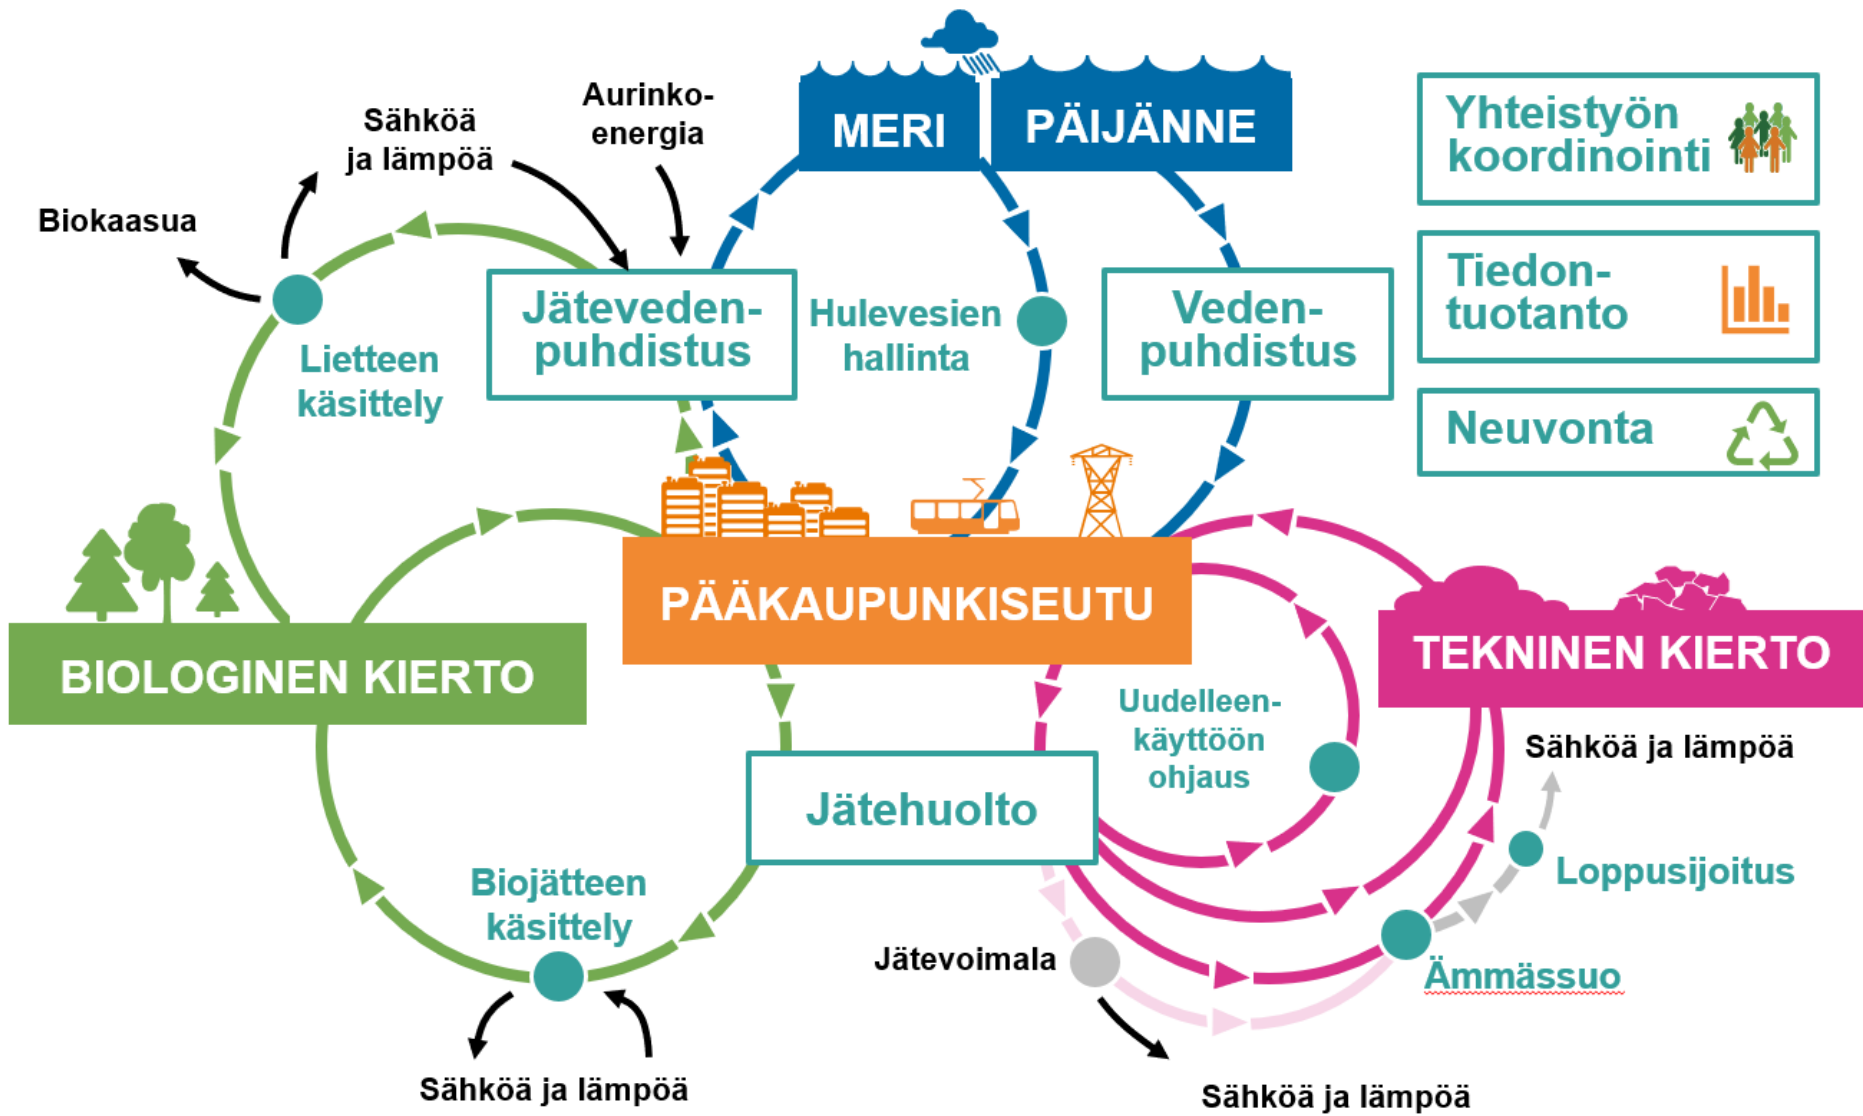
Sähköä ja lämpöä

Aurinkoenergia

MERI

PÄIJÄNNE

Yhteistyön koordinointi

Tiedontuotanto

Neuvonta

Biokaasua

Jätevedenpuhdistus

Hulevesien hallinta

Vedenpuhdistus

Lietteen käsittely

PÄÄKAUPUNKISEUTU

BIOLOGINEN KIERTO

TEKNINEN KIERTO

Uudelleenkäyttöön ohjaus

Sähköä ja lämpöä

Jätehuolto

Loppusijoitus

Biojätteen käsittely

Jätevoimala

Ämmässuo

Sähköä ja lämpöä

Sähköä ja lämpöä